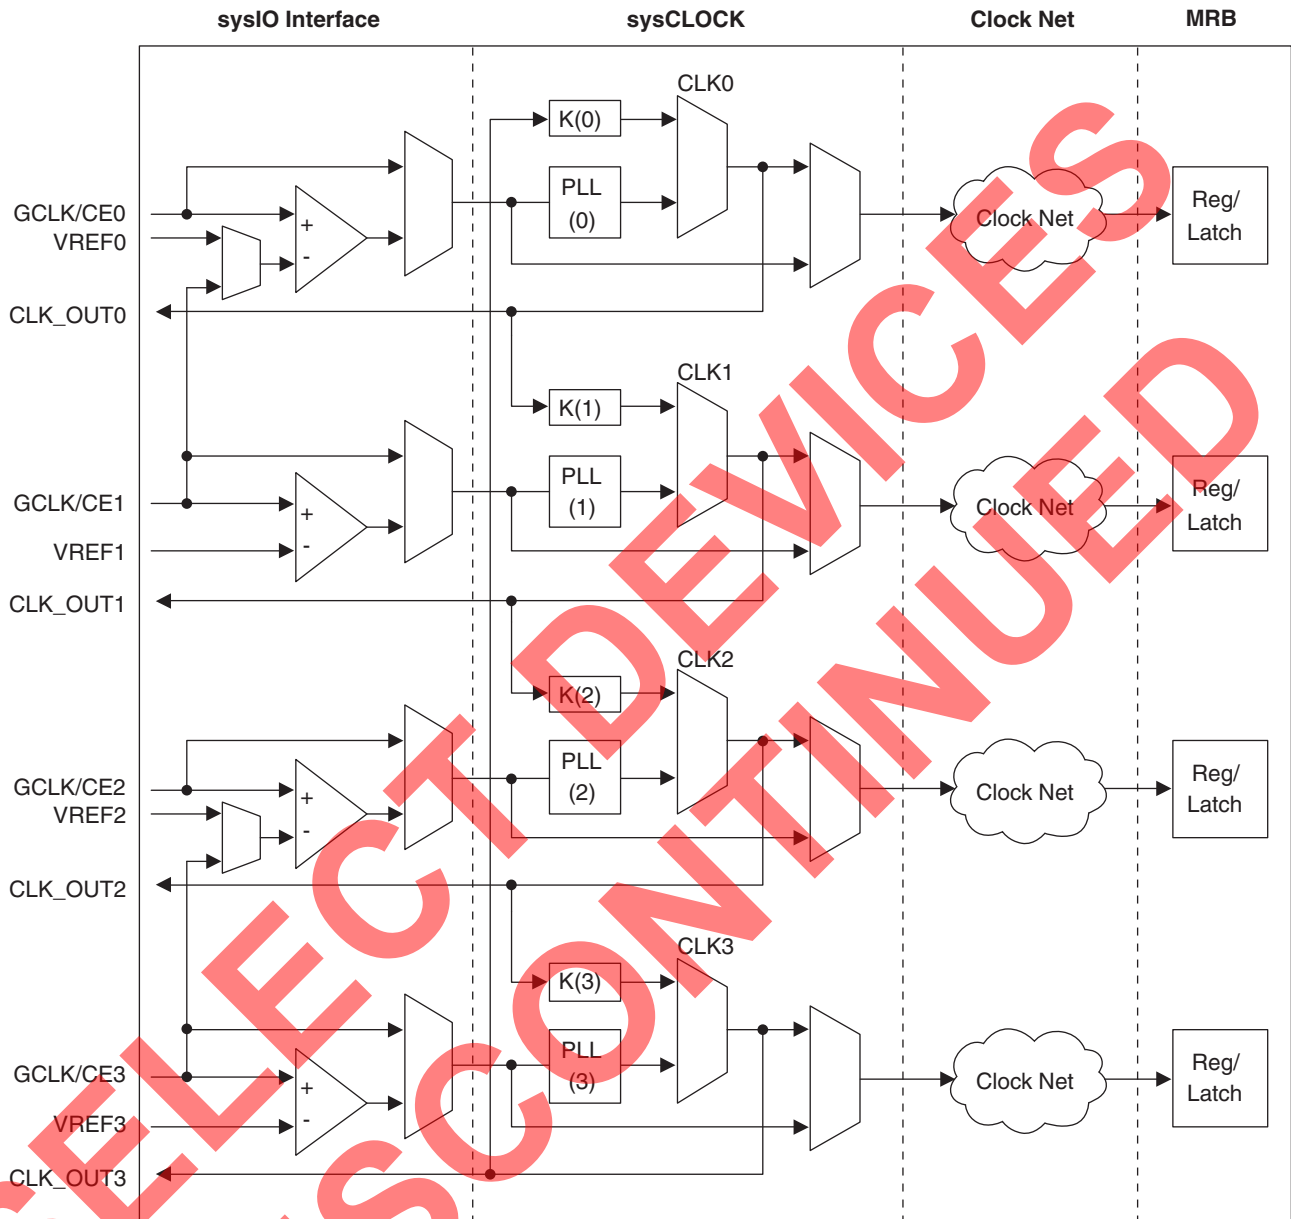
sysIO Interface
sysCLOCK
Clock Net
MRB

CLK0
K(0)
PLL (0)
GCLK/CE0
VREF0
+
-
Clock Net
Reg/ Latch
CLK_OUT0

CLK1
K(1)
PLL (1)
GCLK/CE1
VREF1
+
-
Clock Net
Reg/ Latch
CLK_OUT1

CLK2
K(2)
PLL (2)
GCLK/CE2
VREF2
+
-
Clock Net
Reg/ Latch
CLK_OUT2

CLK3
K(3)
PLL (3)
GCLK/CE3
VREF3
+
-
Clock Net
Reg/ Latch
CLK_OUT3

SELECT DEVICES
DISCONTINUED